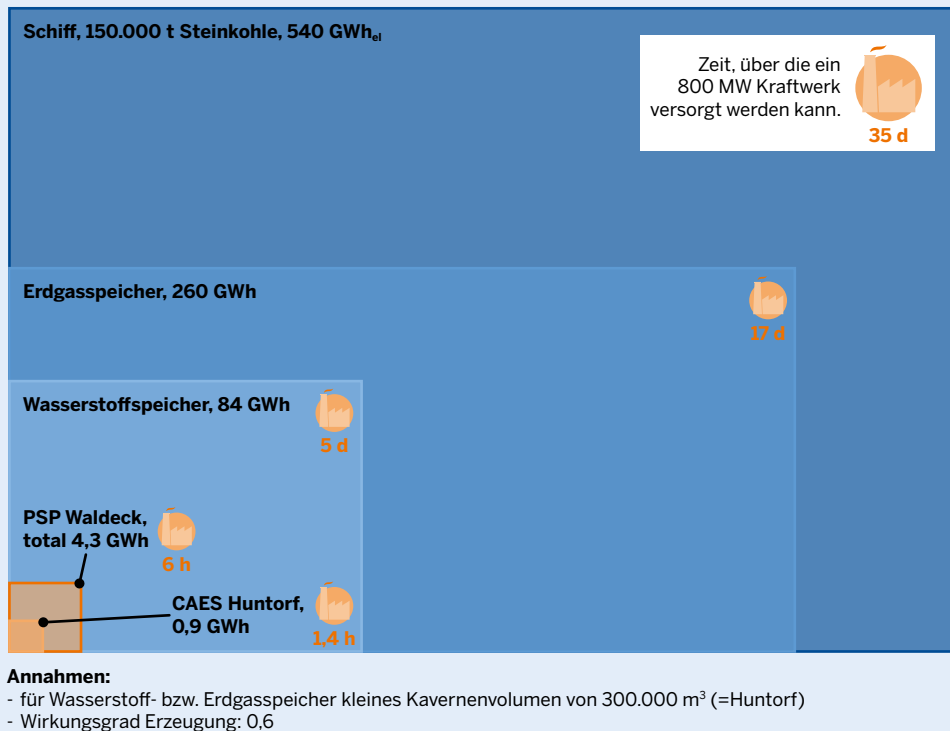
Schiff, 150.000 t Steinkohle, 540 GWh$_{el}$

Zeit, über die ein 800 MW Kraftwerk versorgt werden kann.

35 d

Erdgasspeicher, 260 GWh

17 d

Wasserstoffspeicher, 84 GWh

5 d

PSP Waldeck, total 4,3 GWh

6 h

CAES Huntorf, 0,9 GWh

1,4 h

Annahmen:
- für Wasserstoff- bzw. Erdgasspeicher kleines Kavernenvolumen von 300.000 m$^3$ (=Huntorf)
- Wirkungsgrad Erzeugung: 0,6